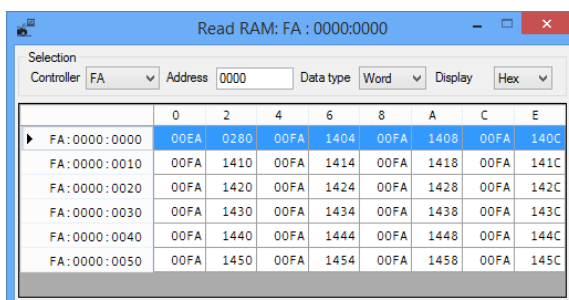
Read RAM: FA : 0000:0000

Selection
Controller FA
Address 0000
Data type Word
Display Hex

| | 0 | 2 | 4 | 6 | 8 | A | C | E |
|---|---|---|---|---|---|---|---|---|
| FA:0000:0000 | 00EA | 0280 | 00FA | 1404 | 00FA | 1408 | 00FA | 140C |
| FA:0000:0010 | 00FA | 1410 | 00FA | 1414 | 00FA | 1418 | 00FA | 141C |
| FA:0000:0020 | 00FA | 1420 | 00FA | 1424 | 00FA | 1428 | 00FA | 142C |
| FA:0000:0030 | 00FA | 1430 | 00FA | 1434 | 00FA | 1438 | 00FA | 143C |
| FA:0000:0040 | 00FA | 1440 | 00FA | 1444 | 00FA | 1448 | 00FA | 144C |
| FA:0000:0050 | 00FA | 1450 | 00FA | 1454 | 00FA | 1458 | 00FA | 145C |